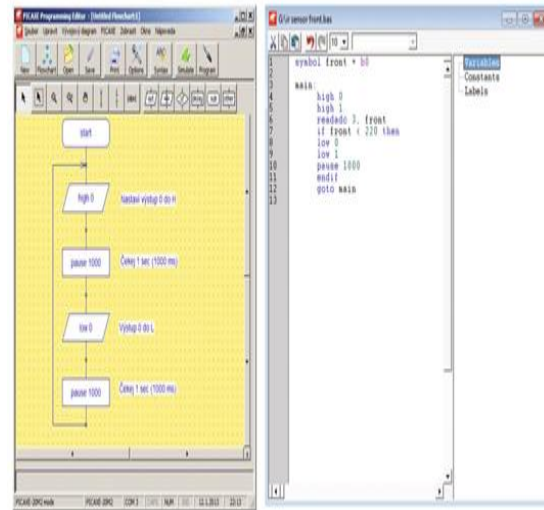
PICAXE Programming Editor - [Untitled Flowchart1]
Soubor Úpravy Vývojový diagram PICAXE Základní Okno Nápověda
New Flowchart Open Save Print Options Syntax Simulate Program

start

high 0
Nastaví výstup 0 do H

pause 1000
Čekej 1 sec (1000 ms)

low 0
Výstup 0 do L

pause 1000
Čekej 1 sec (1000 ms)

PICAXE-20M2 mode PICAXE-20M2 COM 3 NUM 11.1.2013 22:13

O:\ir sensor front.bas

10

1 symbol front = b0
2
3 main:
4 high 0
5 high 1
6 readadc 3, front
7 if front < 220 then
8 low 0
9 low 1
10 pause 1000
11 endif
12 goto main
13

Variables
Constants
Labels